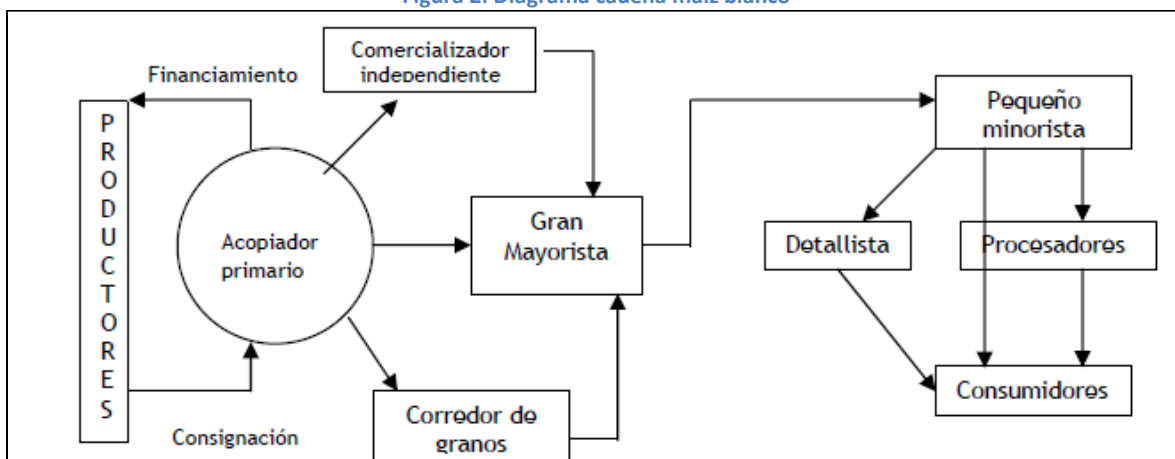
Figura 2. Diagrama cadena maíz blanco

Financiamiento

Comercializador independiente

PRODUCTORES

Acopiador primario

Gran Mayorista

Pequeño minorista

Detallista

Procesadores

Consumidores

Corredor de granos

Consignación